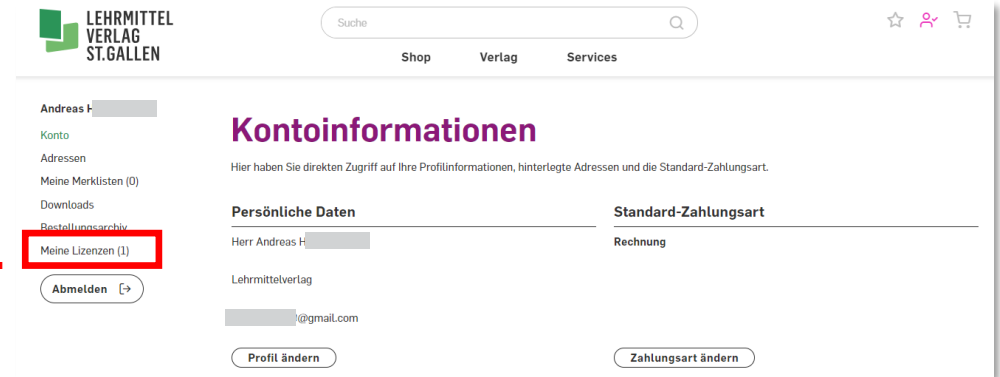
LEHRMITTEL VERLAG ST.GALLEN

Suche

Shop Verlag Services

Andreas H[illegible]

Konto
Adressen
Meine Merklisten (0)
Downloads
Bestellungsarchiv
Meine Lizenzen (1)

Abmelden

Kontoinformationen

Hier haben Sie direkten Zugriff auf Ihre Profilinformationen, hinterlegte Adressen und die Standard-Zahlungsart.

Persönliche Daten

Herr Andreas H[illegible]

Lehrmittelverlag

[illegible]@gmail.com

Profil ändern

Standard-Zahlungsart

Rechnung

Zahlungsart ändern